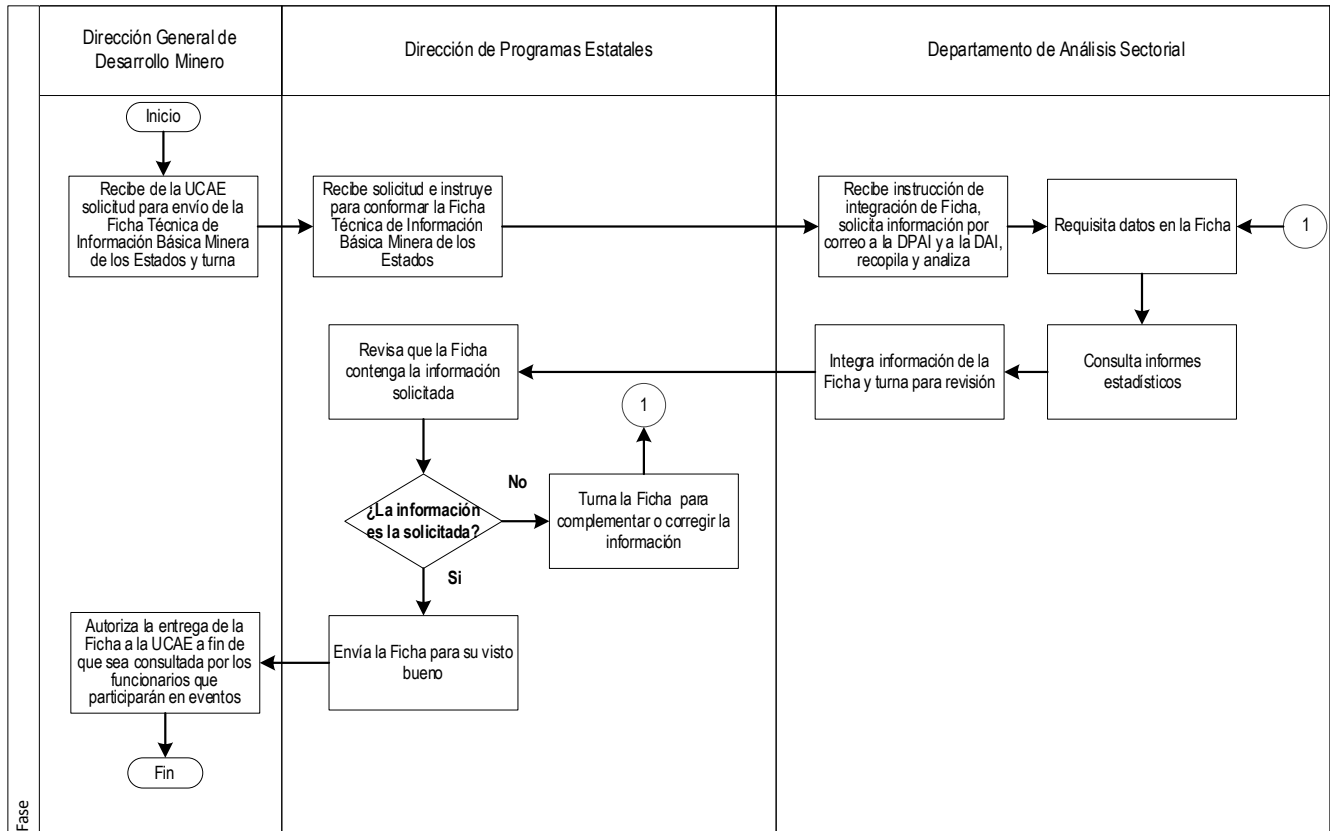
Dirección General de Desarrollo Minero

Dirección de Programas Estatales

Departamento de Análisis Sectorial

Inicio

Recibe de la UCAE solicitud para envío de la Ficha Técnica de Información Básica Minera de los Estados y turna

Recibe solicitud e instruye para conformar la Ficha Técnica de Información Básica Minera de los Estados

Recibe instrucción de integración de Ficha, solicita información por correo a la DPAI y a la DAI, recopila y analiza

Requisita datos en la Ficha

1

Consulta informes estadísticos

Integra información de la Ficha y turna para revisión

Revisa que la Ficha contenga la información solicitada

1

No

¿La información es la solicitada?

Turna la Ficha para complementar o corregir la información

Si

Envía la Ficha para su visto bueno

Autoriza la entrega de la Ficha a la UCAE a fin de que sea consultada por los funcionarios que participarán en eventos

Fin

Fase